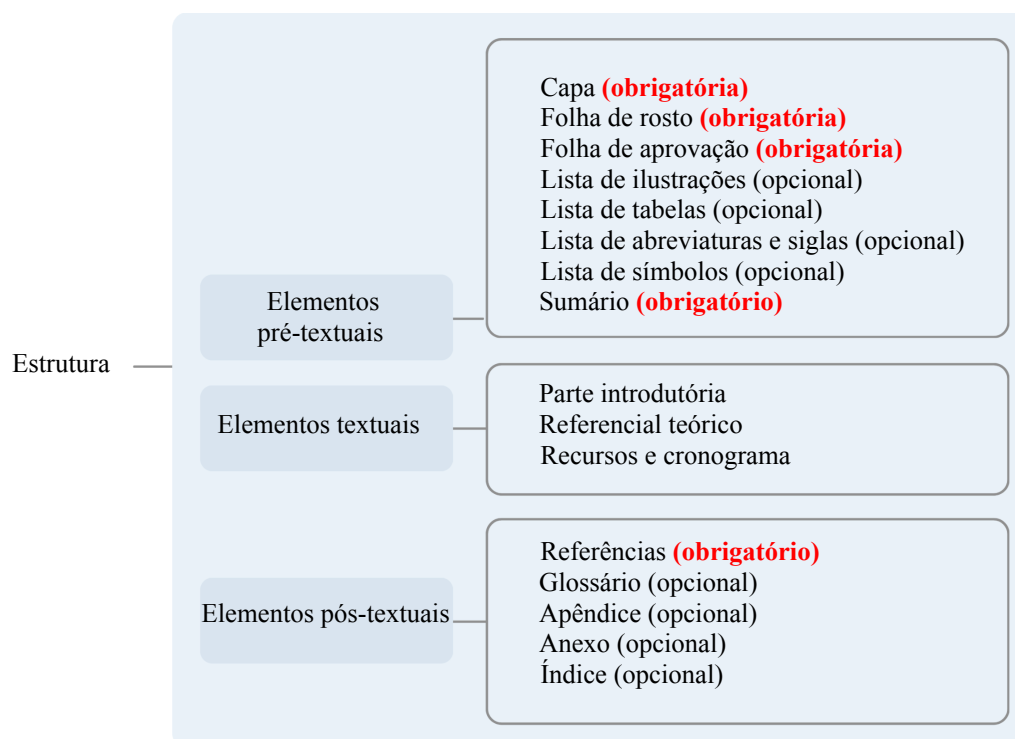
Estrutura

Elementos pré-textuais

Capa (obrigatória)
Folha de rosto (obrigatória)
Folha de aprovação (obrigatória)
Lista de ilustrações (opcional)
Lista de tabelas (opcional)
Lista de abreviaturas e siglas (opcional)
Lista de símbolos (opcional)
Sumário (obrigatório)

Elementos textuais

Parte introdutória
Referencial teórico
Recursos e cronograma

Elementos pós-textuais

Referências (obrigatório)
Glossário (opcional)
Apêndice (opcional)
Anexo (opcional)
Índice (opcional)